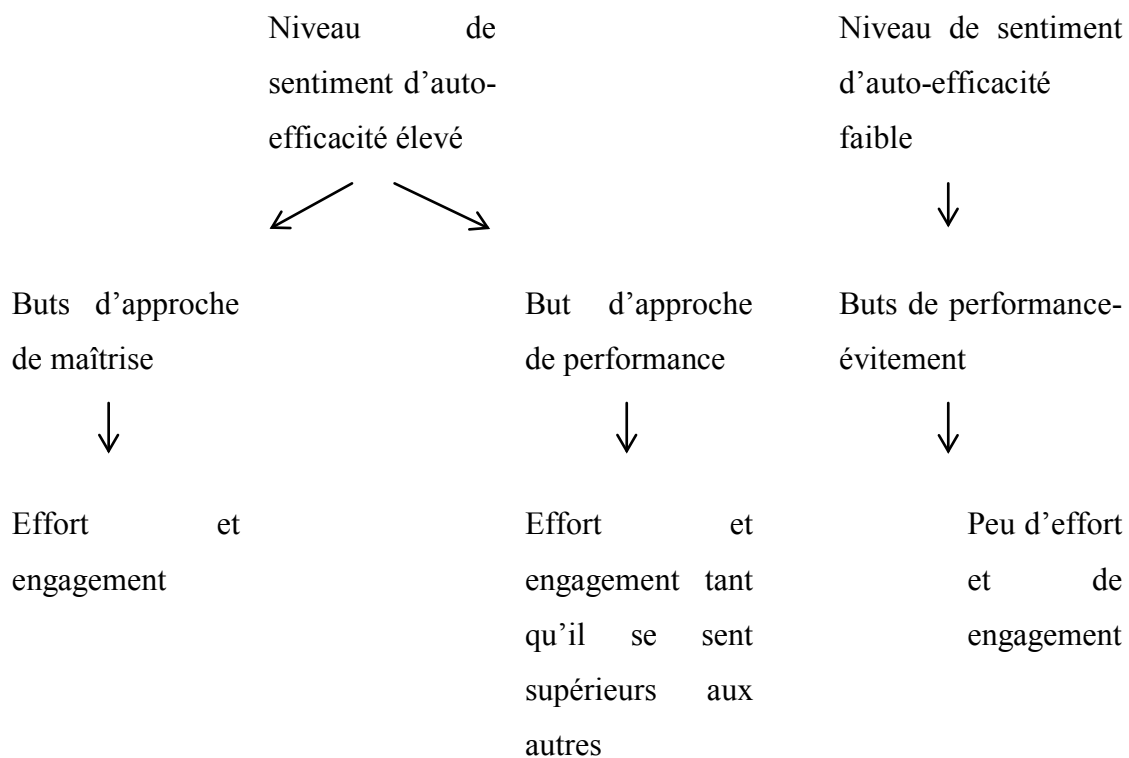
Niveau de sentiment d'auto-efficacité élevé

Niveau de sentiment d'auto-efficacité faible

Buts d'approche de maîtrise

But d'approche de performance

Buts de performance-évitement

Effort et engagement

Effort et engagement tant qu'il se sent supérieurs aux autres

Peu d'effort et de engagement